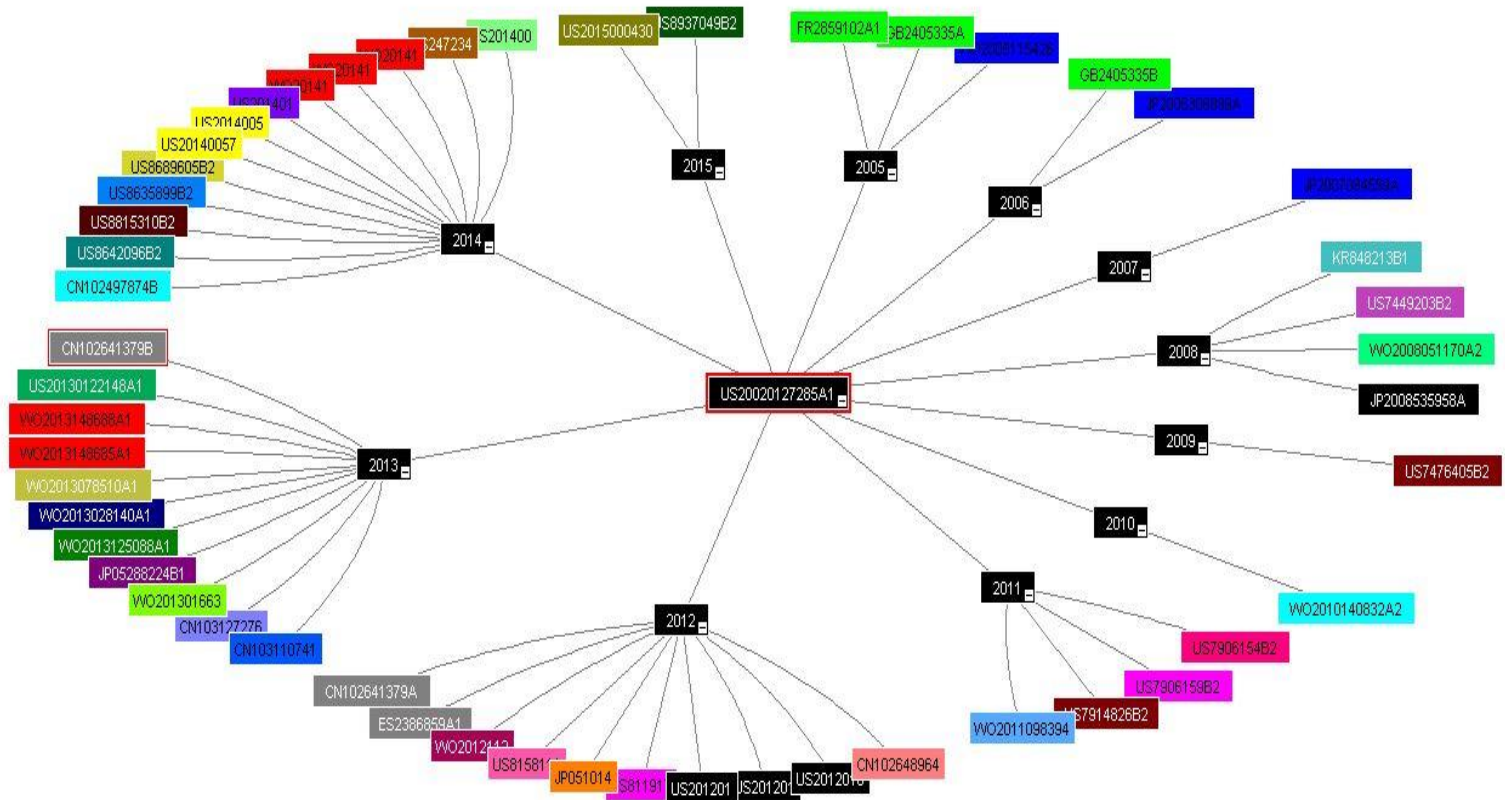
US2015000430
US8937049B2
2015
FR2859102A1
GB2405335A
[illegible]
2005
GB2405335B
JP2005306088A
2006
JP2007084592A
2007
KR848213B1
US7449203B2
WO2008051170A2
JP2008535958A
2008
2009
US7476405B2
2010
WO2010140832A2
2011
US7906154B2
US7906159B2
US7914826B2
WO2011098394
US20020127285A1
2014
S201400
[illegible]247234
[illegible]20141
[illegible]20141
WO20141
US201401
US2014005
US20140057
US8689605B2
US8635899B2
US8815310B2
US8642096B2
CN102497874B
2013
CN102641379B
US20130122148A1
WO2013148688A1
WO2013148685A1
WO2013078510A1
WO2013028140A1
WO2013125088A1
JP05288224B1
WO201301663
CN103127276
CN103110741
2012
CN102641379A
ES2386859A1
WO2012113
US81581
JP051014
S81191
US201201
US201201
US201201
CN102648964